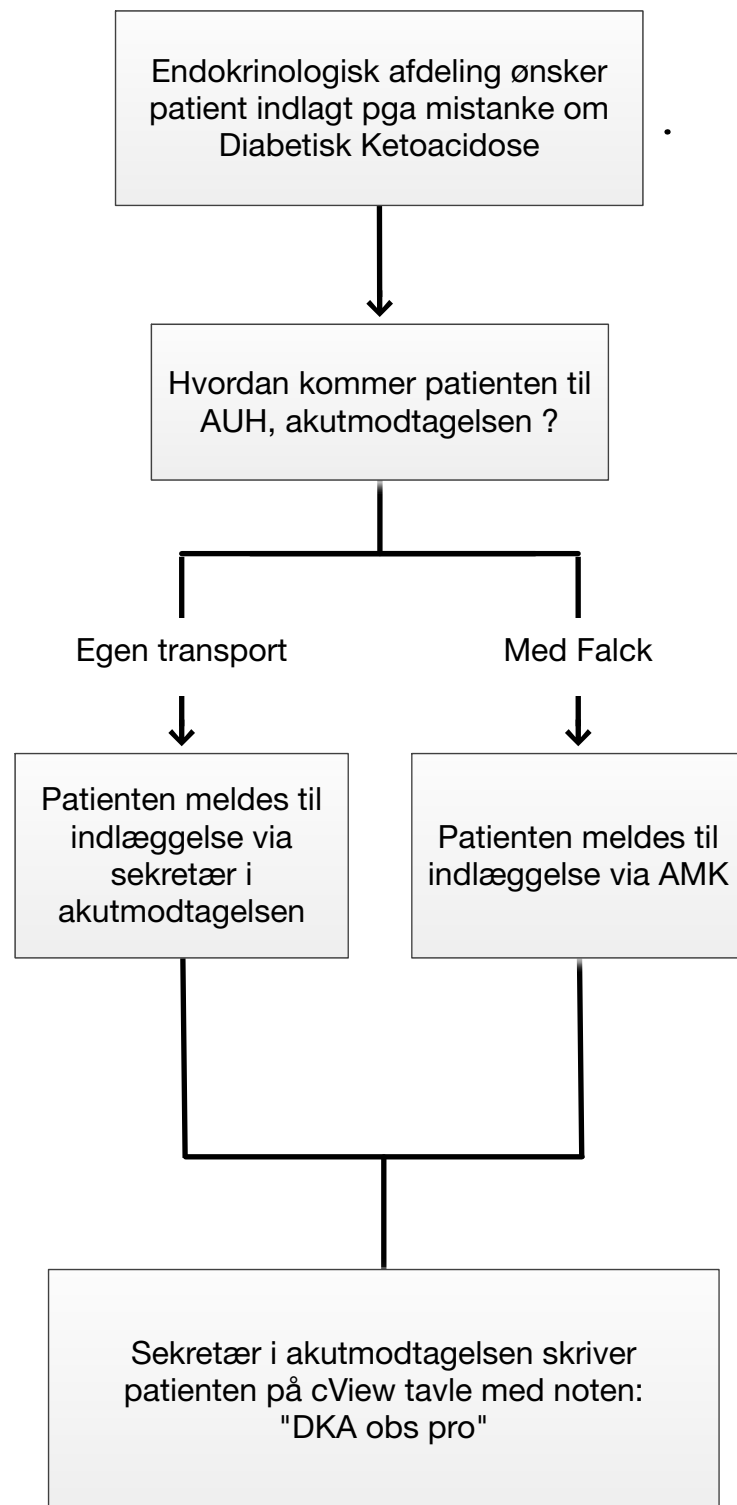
Endokrinologisk afdeling ønsker patient indlagt pga mistanke om Diabetisk Ketoacidose

Hvordan kommer patienten til AUH, akutmodtagelsen ?

Egen transport

Med Falck

Patienten meldes til indlæggelse via sekretær i akutmodtagelsen

Patienten meldes til indlæggelse via AMK

Sekretær i akutmodtagelsen skriver patienten på cView tavle med noten: "DKA obs pro"